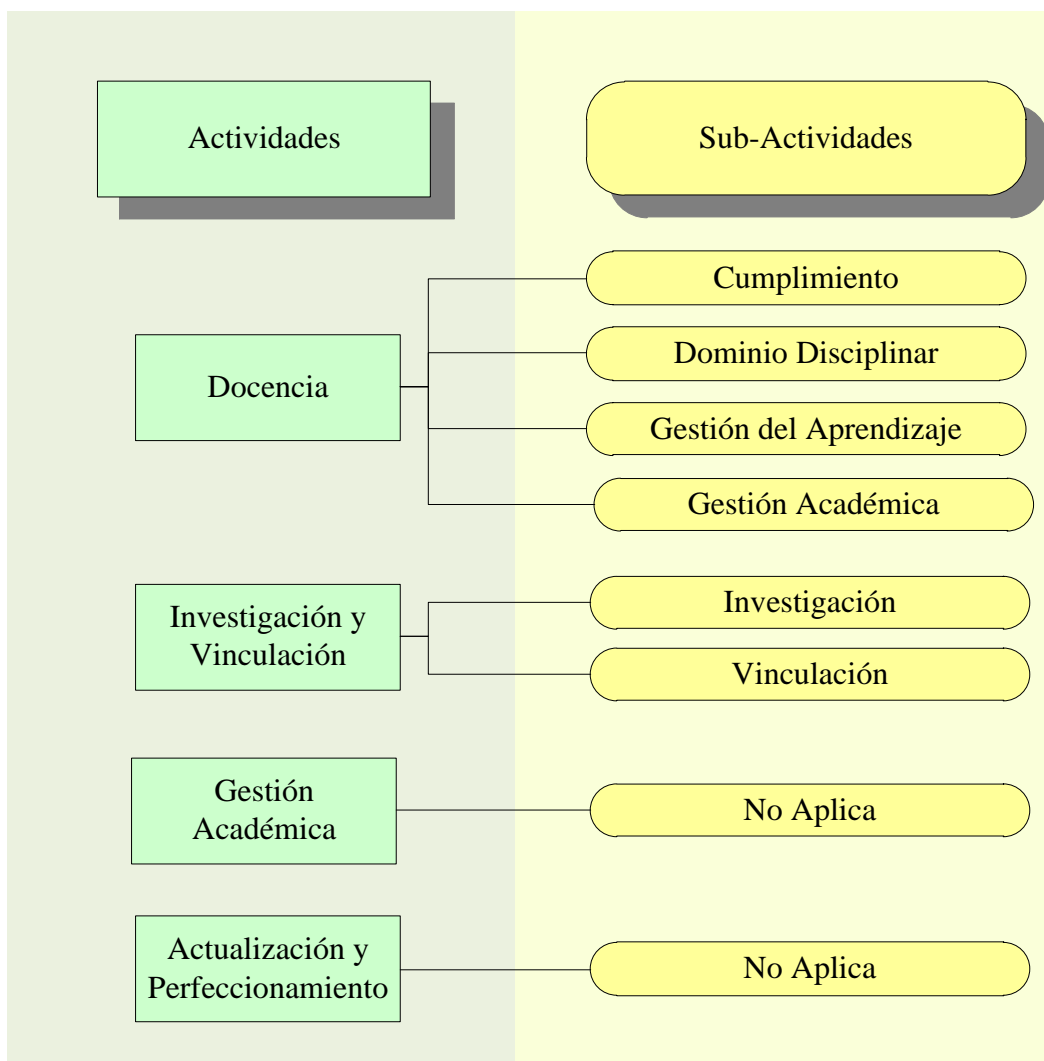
Actividades

Sub-Actividades

Docencia

Cumplimiento

Dominio Disciplinar

Gestión del Aprendizaje

Gestión Académica

Investigación y Vinculación

Investigación

Vinculación

Gestión Académica

No Aplica

Actualización y Perfeccionamiento

No Aplica